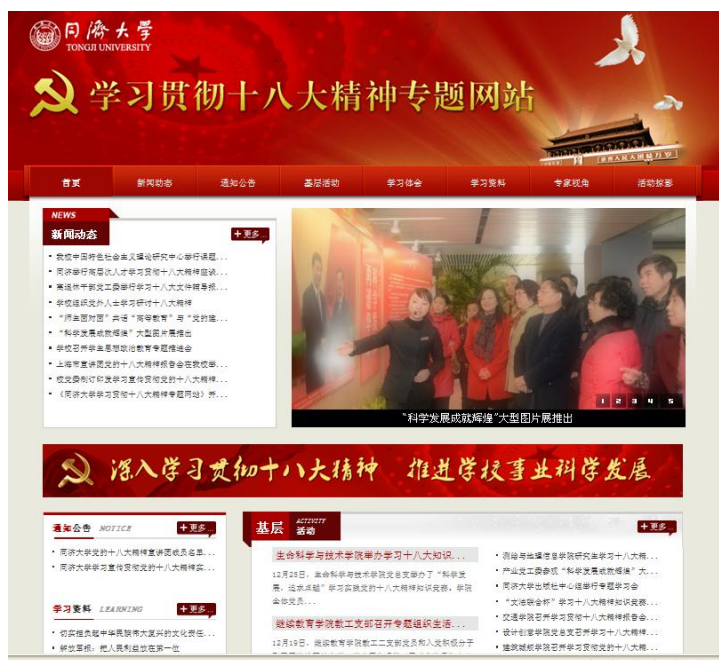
同济大学
TONGJI UNIVERSITY

学习贯彻十八大精神专题网站

世界人民大团结万岁

首页 新闻动态 通知公告 基层活动 学习体会 学习资料 专家视角 活动报影

NEWS
新闻动态
+更多

· 我校中国特色社会主义理论研究中心举行该题...
· 同济举行高层次人才学习贯彻十八大精神座谈...
· 离退休干部党工委举行学习十八大文件辅导报...
· 学校组织党外人士学习研讨十八大精神
· "师生面对面"共话"高等教育"与"党的建...
· "科学发展成就辉煌"大型图片展推出
· 学校召开学生思想政治教育专题推进会
· 上海市宣讲团党的十八大精神报告会在我校举...
· 校党委传达学习宣传贯彻党的十八大精神...
· 《同济大学学习贯彻十八大精神专题网站》开...

"科学发展成就辉煌"大型图片展推出
1 2 3 4 5

深入学习贯彻十八大精神 推进学校事业科学发展

通知公告 NOTICE
+更多
· 同济大学党的十八大精神宣讲团成员名单...
· 同济大学学习宣传贯彻党的十八大精神实...

学习资料 LEARNING
+更多
· 切实担负起中华民族伟大复兴的文化责任...
· 解放军报：把人民利益放在第一位

基层 ACTIVITY 活动
+更多
生命科学与技术学院举办学习十八大知识...
12月28日，生命科学与技术学院党总支举办了"科学发展，追求卓越"学习实践党的十八大精神知识竞赛，学院全体党员...
继续教育学院教工支部召开专题组织生活...
12月19日，继续教育学院教工二支部党员和入党积极分子

· 测绘与地理信息学院研究生学习十八大精...
· 产业党工委举办"科学发展成就辉煌"大...
· 同济大学出版社中心组举行专题学习会
· "文法联合杯"学习十八大精神知识竞赛...
· 交通学院召开学习贯彻十八大精神报告会...
· 设计创意学院党总支召开学习十八大精...
· 建筑城规学院召开学习党的十八大精...